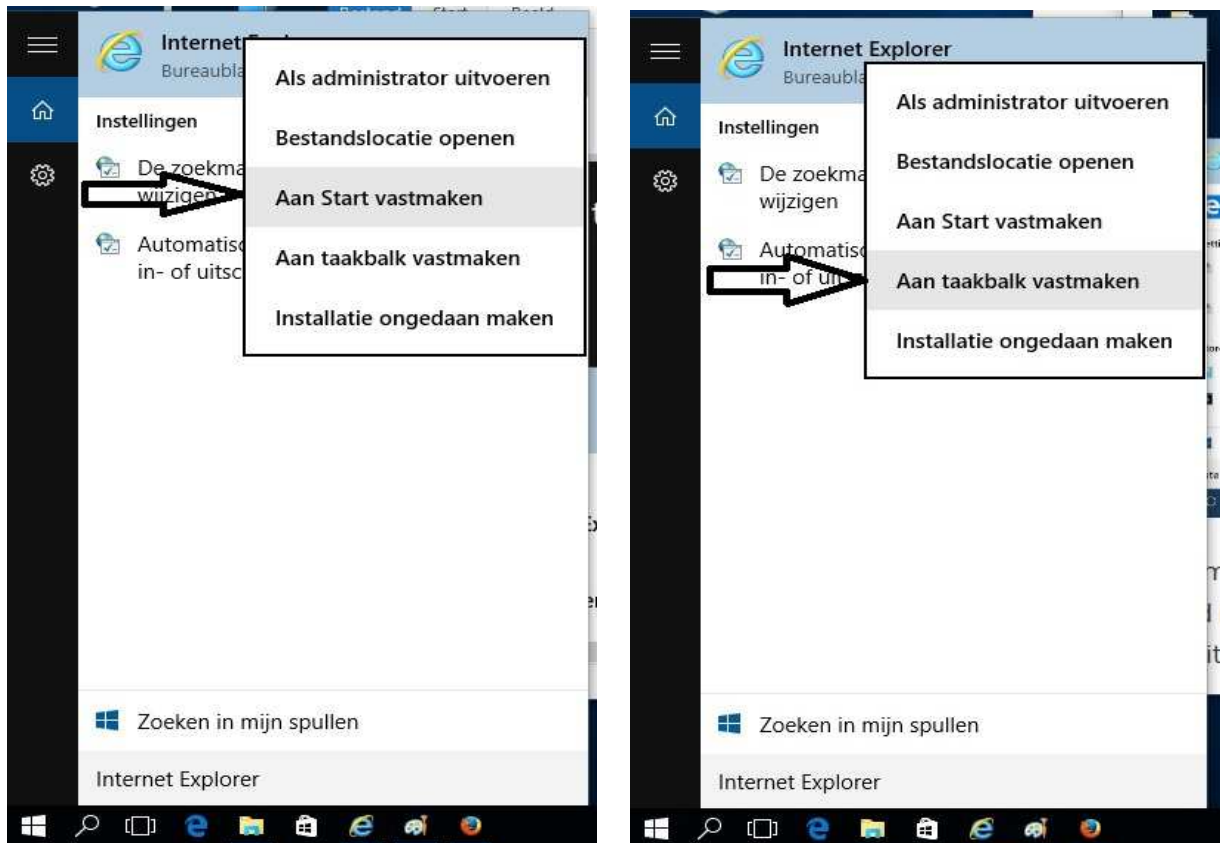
Internet
Bureaubla

Als administrator uitvoeren

Bestandslocatie openen

Aan Start vastmaken

Aan taakbalk vastmaken

Installatie ongedaan maken

Instellingen

De zoekma wijzigen

Automatisc in- of uitsc

Zoeken in mijn spullen

Internet Explorer

Internet Explorer
Bureaubla

Als administrator uitvoeren

Bestandslocatie openen

Aan Start vastmaken

Aan taakbalk vastmaken

Installatie ongedaan maken

Instellingen

De zoekma wijzigen

Automatis in- of ui

Zoeken in mijn spullen

Internet Explorer